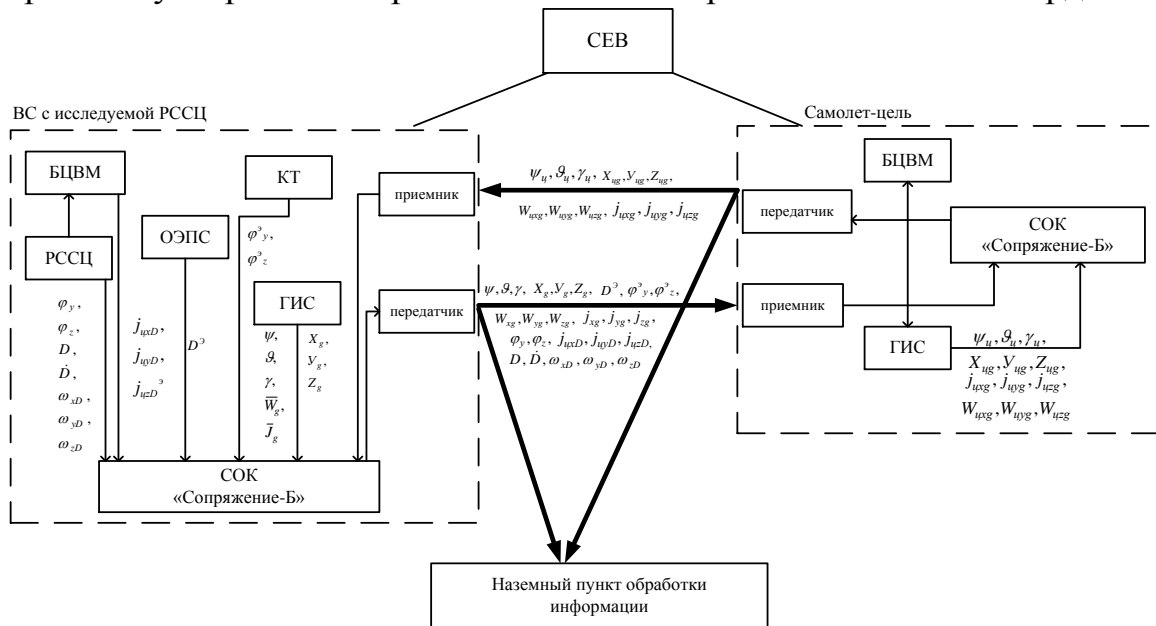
СЕВ

ВС с исследуемой РССЦ

Самолет-цель

БЦВМ

КТ

приемник

$\psi_ц, \vartheta_ц, \gamma_ц, X_{цg}, Y_{цg}, Z_{цg},$

$W_{цxg}, W_{цyg}, W_{цzg}, j_{цxg}, j_{цyg}, j_{цzg}$

БЦВМ

передатчик

СОК «Сопряжение-Б»

ОЭПС

РССЦ

$\varphi^э_y,$
$\varphi^э_z$

ГИС

передатчик

$\psi, \vartheta, \gamma, X_g, Y_g, Z_g, D^э, \varphi^э_y, \varphi^э_z,$

$W_{xg}, W_{yg}, W_{zg}, j_{xg}, j_{yg}, j_{zg},$

$\varphi_y, \varphi_z, j_{цxD}, j_{цyD}, j_{цzD},$

$D, \dot{D}, \omega_{xD}, \omega_{yD}, \omega_{zD}$

приемник

ГИС

$\psi_ц, \vartheta_ц, \gamma_ц,$

$X_{цg}, Y_{цg}, Z_{цg},$

$j_{цxg}, j_{цyg}, j_{цzg},$

$W_{цxg}, W_{цyg}, W_{цzg}$

$\varphi_y,$
$\varphi_z,$
$D,$
$\dot{D},$
$\omega_{xD},$
$\omega_{yD},$
$\omega_{zD}$

$j_{цxD},$
$j_{цyD},$
$j_{цzD^э}$

$D^э$

$\psi,$
$\vartheta,$
$\gamma,$
$\overline{W}_g,$
$\overline{J}_g$

$X_g,$
$Y_g,$
$Z_g$

СОК «Сопряжение-Б»

Наземный пункт обработки информации